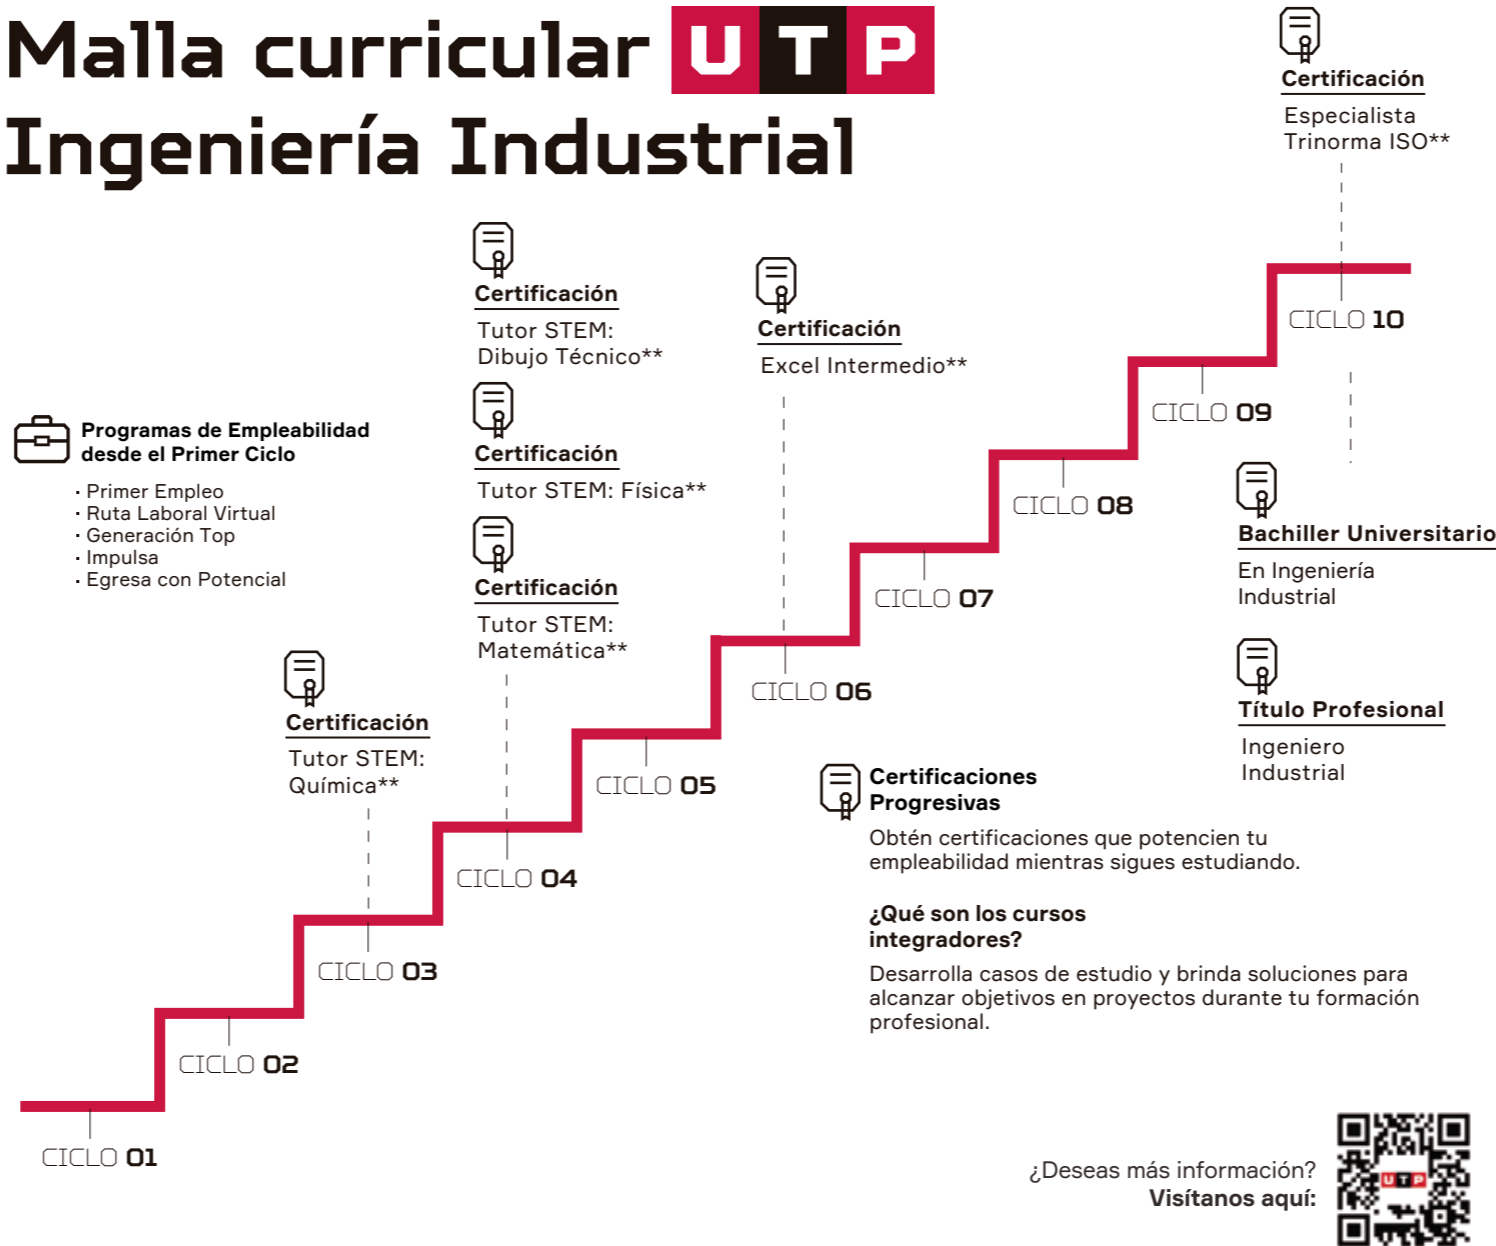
Malla curricular UTP
Ingeniería Industrial

Certificación
Especialista Trinorma ISO**

Certificación
Tutor STEM: Dibujo Técnico**

Certificación
Excel Intermedio**

Programas de Empleabilidad desde el Primer Ciclo
· Primer Empleo
· Ruta Laboral Virtual
· Generación Top
· Impulsa
· Egresa con Potencial

Certificación
Tutor STEM: Física**

Certificación
Tutor STEM: Matemática**

Certificación
Tutor STEM: Química**

CICLO 10
CICLO 09
CICLO 08
CICLO 07
CICLO 06
CICLO 05
CICLO 04
CICLO 03
CICLO 02
CICLO 01

Bachiller Universitario
En Ingeniería Industrial

Título Profesional
Ingeniero Industrial

Certificaciones Progresivas
Obtén certificaciones que potencien tu empleabilidad mientras sigues estudiando.

¿Qué son los cursos integradores?
Desarrolla casos de estudio y brinda soluciones para alcanzar objetivos en proyectos durante tu formación profesional.

¿Deseas más información?
Visítanos aquí:
UTP